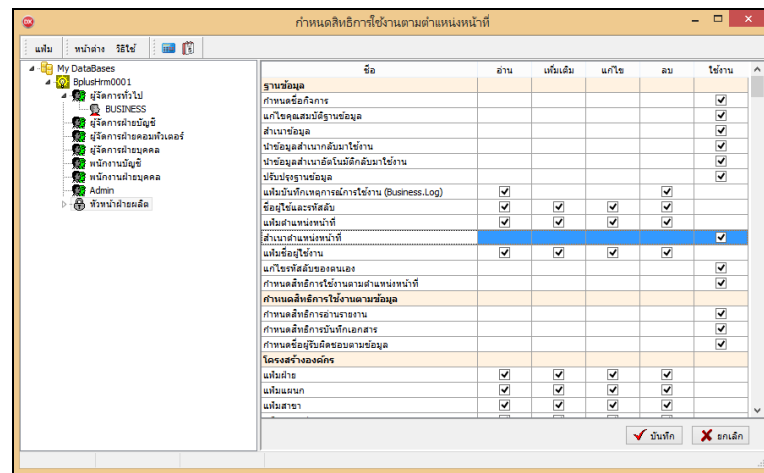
กำหนดสิทธิการใช้งานตามตำแหน่งหน้าที่

แฟ้ม หน้าต่าง วิธีใช้

My DataBases
BplusHrm0001
ผู้จัดการทั่วไป
BUSINESS
ผู้จัดการฝ่ายบัญชี
ผู้จัดการฝ่ายคอมพิวเตอร์
ผู้จัดการฝ่ายบุคคล
พนักงานบัญชี
พนักงานฝ่ายบุคคล
Admin
หัวหน้าฝ่ายผลิต

| ชื่อ | อ่าน | เพิ่มเติม | แก้ไข | ลบ | ใช้งาน |
|---|---|---|---|---|---|
| ฐานข้อมูล | | | | | |
| กำหนดข้อกิจการ | | | | | ✔ |
| แก้ไขคุณสมบัติฐานข้อมูล | | | | | ✔ |
| สำเนาข้อมูล | | | | | ✔ |
| นำข้อมูลสำเนากลับมาใช้งาน | | | | | ✔ |
| นำข้อมูลสำเนาอัตโนมัติกลับมาใช้งาน | | | | | ✔ |
| ปรับปรุงฐานข้อมูล | | | | | ✔ |
| แฟ้มบันทึกเหตุการณ์การใช้งาน (Business.Log) | ✔ | | | ✔ | |
| ข้อผู้ใช้และรหัสลับ | ✔ | ✔ | ✔ | ✔ | |
| แฟ้มตำแหน่งหน้าที่ | ✔ | ✔ | ✔ | ✔ | |
| สำเนาตำแหน่งหน้าที่ | | | | | ✔ |
| แฟ้มชื่อผู้ใช้งาน | ✔ | ✔ | ✔ | ✔ | |
| แก้ไขรหัสลับของตนเอง | | | | | ✔ |
| กำหนดสิทธิการใช้งานตามตำแหน่งหน้าที่ | | | | | ✔ |
| กำหนดสิทธิการใช้งานตามข้อมูล | | | | | |
| กำหนดสิทธิการอ่านรายงาน | | | | | ✔ |
| กำหนดสิทธิการบันทึกเอกสาร | | | | | ✔ |
| กำหนดข้อผู้รับผิดชอบตามข้อมูล | | | | | ✔ |
| โครงสร้างองค์กร | | | | | |
| แฟ้มฝ่าย | ✔ | ✔ | ✔ | ✔ | |
| แฟ้มแผนก | ✔ | ✔ | ✔ | ✔ | |
| แฟ้มสาขา | ✔ | ✔ | ✔ | ✔ | |

บันทึก ยกเลิก